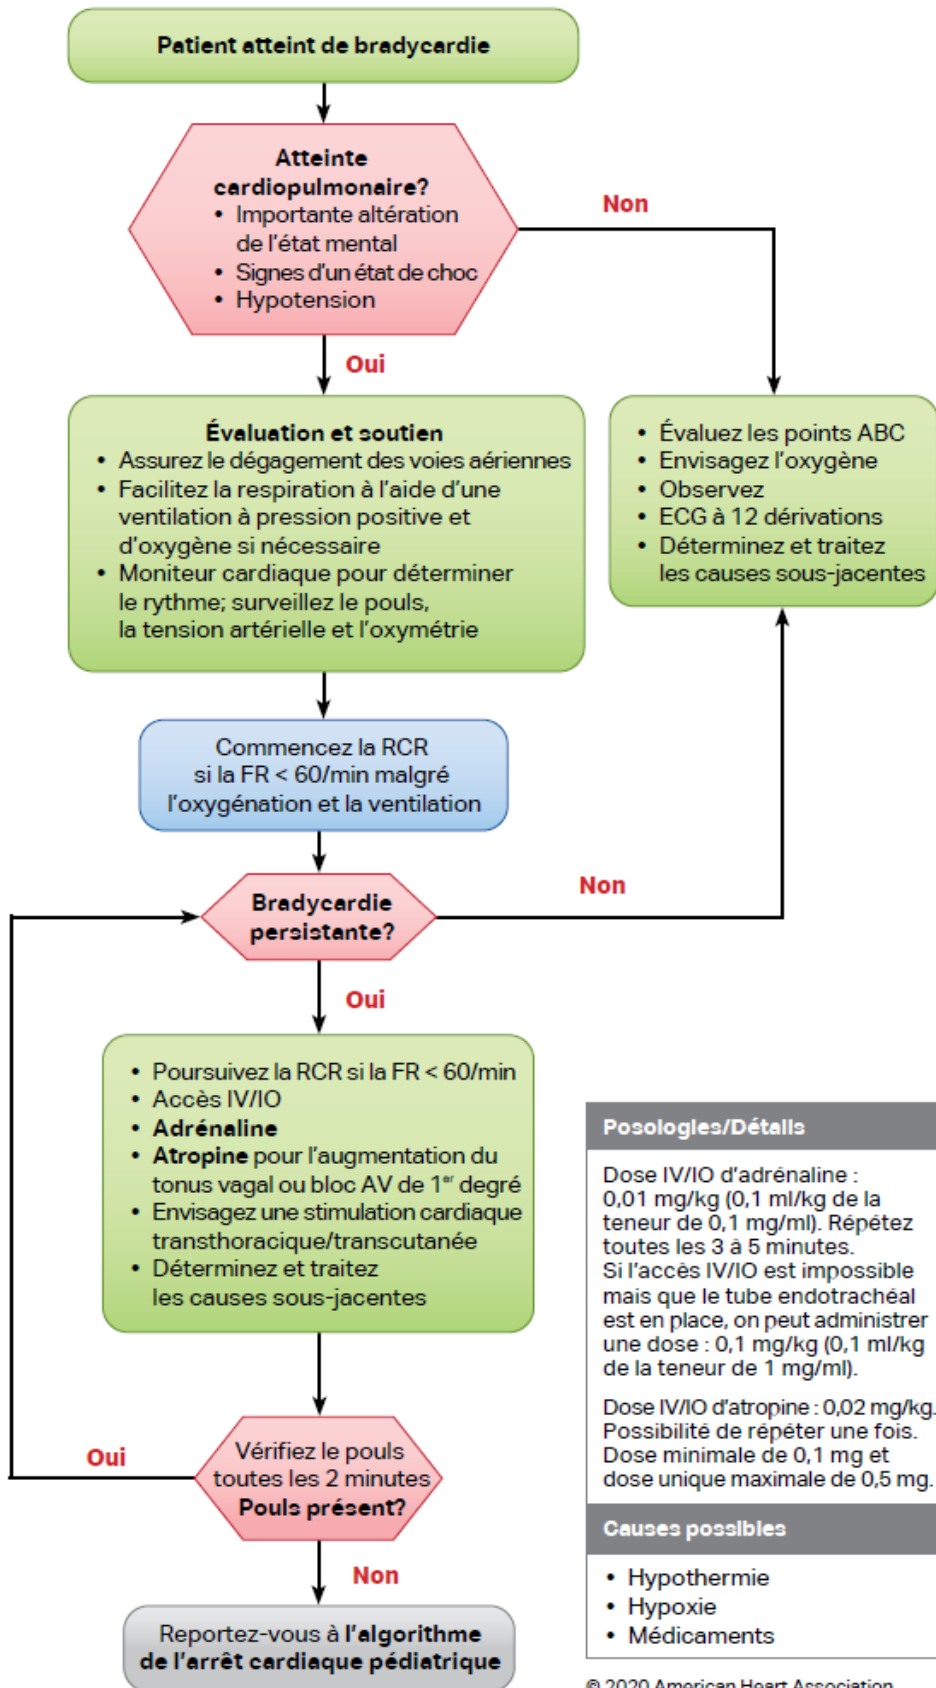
Patient atteint de bradycardie

Atteinte cardiopulmonaire?
• Importante altération de l'état mental
• Signes d'un état de choc
• Hypotension

Non

Oui

Évaluation et soutien
• Assurez le dégagement des voies aériennes
• Facilitez la respiration à l'aide d'une ventilation à pression positive et d'oxygène si nécessaire
• Moniteur cardiaque pour déterminer le rythme; surveillez le pouls, la tension artérielle et l'oxymétrie

• Évaluez les points ABC
• Envisagez l'oxygène
• Observez
• ECG à 12 dérivations
• Déterminez et traitez les causes sous-jacentes

Commencez la RCR si la FR < 60/min malgré l'oxygénation et la ventilation

Non

Bradycardie persistante?

Oui

• Poursuivez la RCR si la FR < 60/min
• Accès IV/IO
• **Adrénaline**
• **Atropine** pour l'augmentation du tonus vagal ou bloc AV de 1$^{er}$ degré
• Envisagez une stimulation cardiaque transthoracique/transcutanée
• Déterminez et traitez les causes sous-jacentes

Posologies/Détails

Dose IV/IO d'adrénaline : 0,01 mg/kg (0,1 ml/kg de la teneur de 0,1 mg/ml). Répétez toutes les 3 à 5 minutes. Si l'accès IV/IO est impossible mais que le tube endotrachéal est en place, on peut administrer une dose : 0,1 mg/kg (0,1 ml/kg de la teneur de 1 mg/ml).

Dose IV/IO d'atropine : 0,02 mg/kg. Possibilité de répéter une fois. Dose minimale de 0,1 mg et dose unique maximale de 0,5 mg.

Causes possibles

• Hypothermie
• Hypoxie
• Médicaments

Oui

Vérifiez le pouls toutes les 2 minutes
Pouls présent?

Non

Reportez-vous à **l'algorithme de l'arrêt cardiaque pédiatrique**

© 2020 American Heart Association